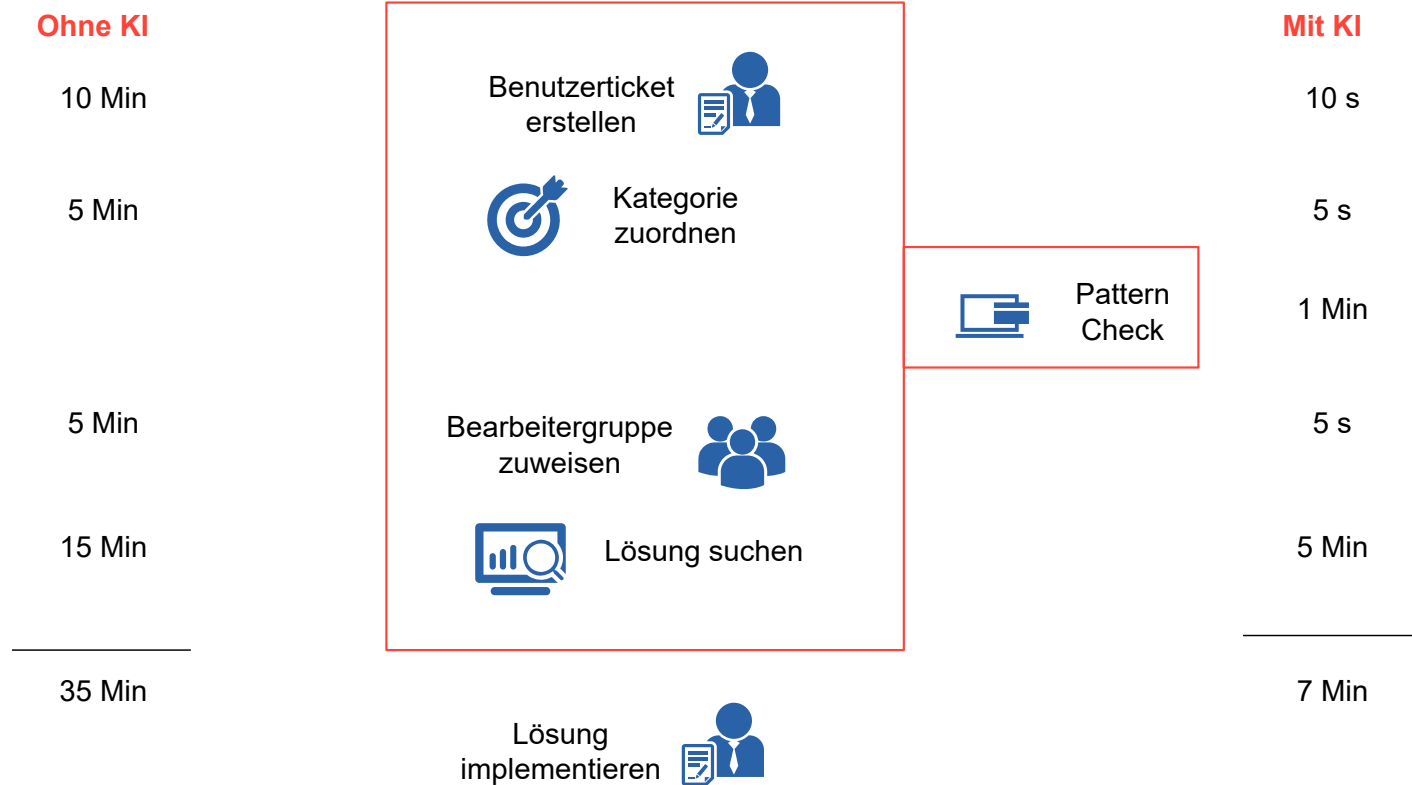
Ohne KI

Mit KI

10 Min

Benutzerticket erstellen

10 s

5 Min

Kategorie zuordnen

5 s

Pattern Check

1 Min

5 Min

Bearbeitergruppe zuweisen

5 s

15 Min

Lösung suchen

5 Min

35 Min

7 Min

Lösung implementieren